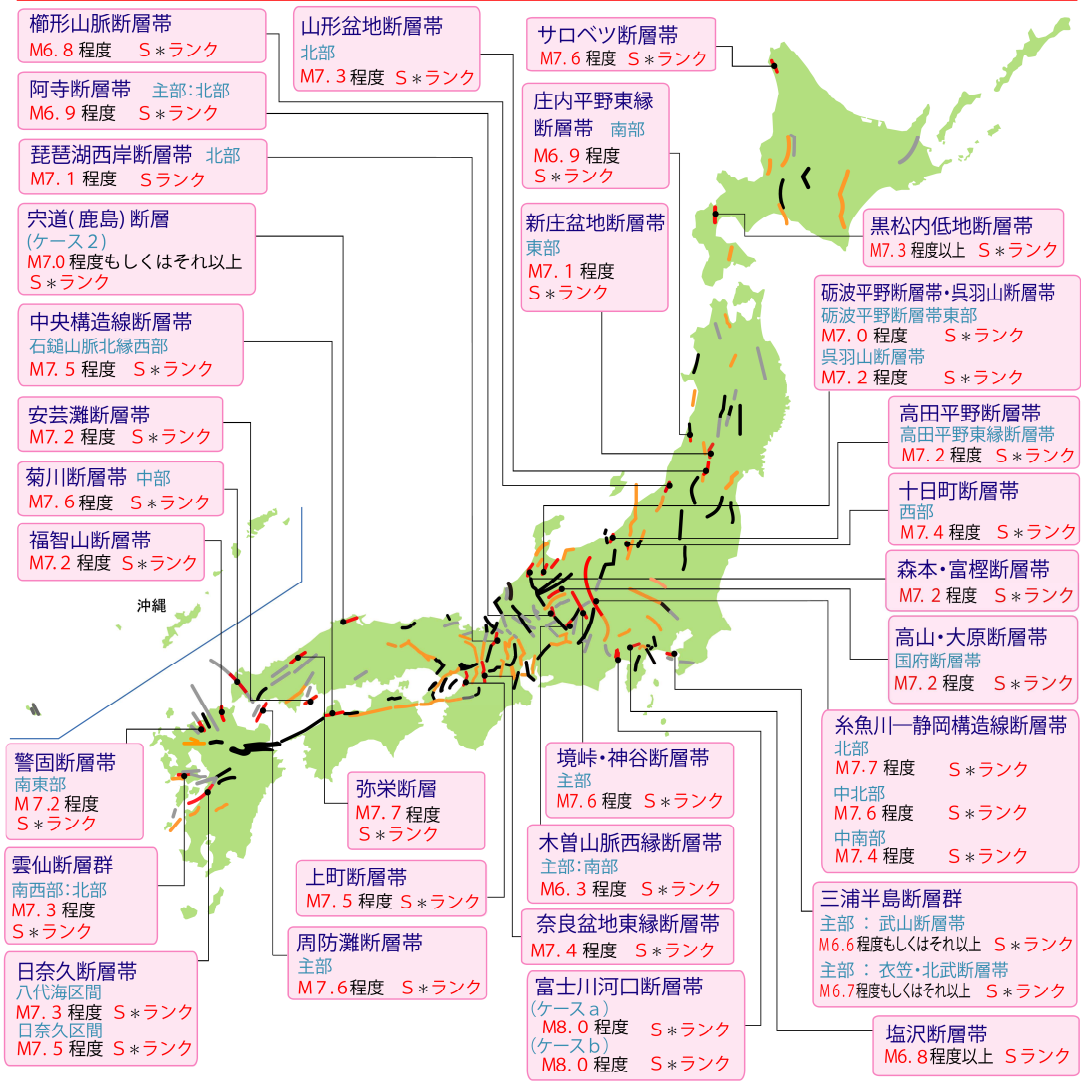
櫛形山脈断層帯
M6.8 程度　S＊ランク

阿寺断層帯　主部：北部
M6.9 程度　S＊ランク

琵琶湖西岸断層帯　北部
M7.1 程度　Sランク

宍道(鹿島)断層
(ケース２)
M7.0 程度もしくはそれ以上
S＊ランク

中央構造線断層帯
石鎚山脈北縁西部
M7.5 程度　S＊ランク

安芸灘断層帯
M7.2 程度　S＊ランク

菊川断層帯　中部
M7.6 程度　S＊ランク

福智山断層帯
M7.2 程度　S＊ランク

沖縄

警固断層帯
南東部
M7.2 程度
S＊ランク

雲仙断層群
南西部：北部
M7.3 程度
S＊ランク

日奈久断層帯
八代海区間
M7.3 程度　S＊ランク
日奈久区間
M7.5 程度　S＊ランク

山形盆地断層帯
北部
M7.3 程度　S＊ランク

サロベツ断層帯
M7.6 程度　S＊ランク

庄内平野東縁断層帯　南部
M6.9 程度
S＊ランク

新庄盆地断層帯
東部
M7.1 程度
S＊ランク

黒松内低地断層帯
M7.3 程度以上　S＊ランク

砺波平野断層帯・呉羽山断層帯
砺波平野断層帯東部
M7.0 程度　S＊ランク
呉羽山断層帯
M7.2 程度　S＊ランク

高田平野断層帯
高田平野東縁断層帯
M7.2 程度　S＊ランク

十日町断層帯
西部
M7.4 程度　S＊ランク

森本・富樫断層帯
M7.2 程度　S＊ランク

高山・大原断層帯
国府断層帯
M7.2 程度　S＊ランク

糸魚川ー静岡構造線断層帯
北部
M7.7 程度　S＊ランク
中北部
M7.6 程度　S＊ランク
中南部
M7.4 程度　S＊ランク

三浦半島断層群
主部：武山断層帯
M6.6 程度もしくはそれ以上　S＊ランク
主部：衣笠・北武断層帯
M6.7 程度もしくはそれ以上　S＊ランク

塩沢断層帯
M6.8 程度以上　Sランク

境峠・神谷断層帯
主部
M7.6 程度　S＊ランク

木曽山脈西縁断層帯
主部：南部
M6.3 程度　S＊ランク

奈良盆地東縁断層帯
M7.4 程度　S＊ランク

富士川河口断層帯
(ケースａ)
M8.0 程度　S＊ランク
(ケースｂ)
M8.0 程度　S＊ランク

弥栄断層
M7.7 程度
S＊ランク

上町断層帯
M7.5 程度　S＊ランク

周防灘断層帯
主部
M7.6 程度　S＊ランク